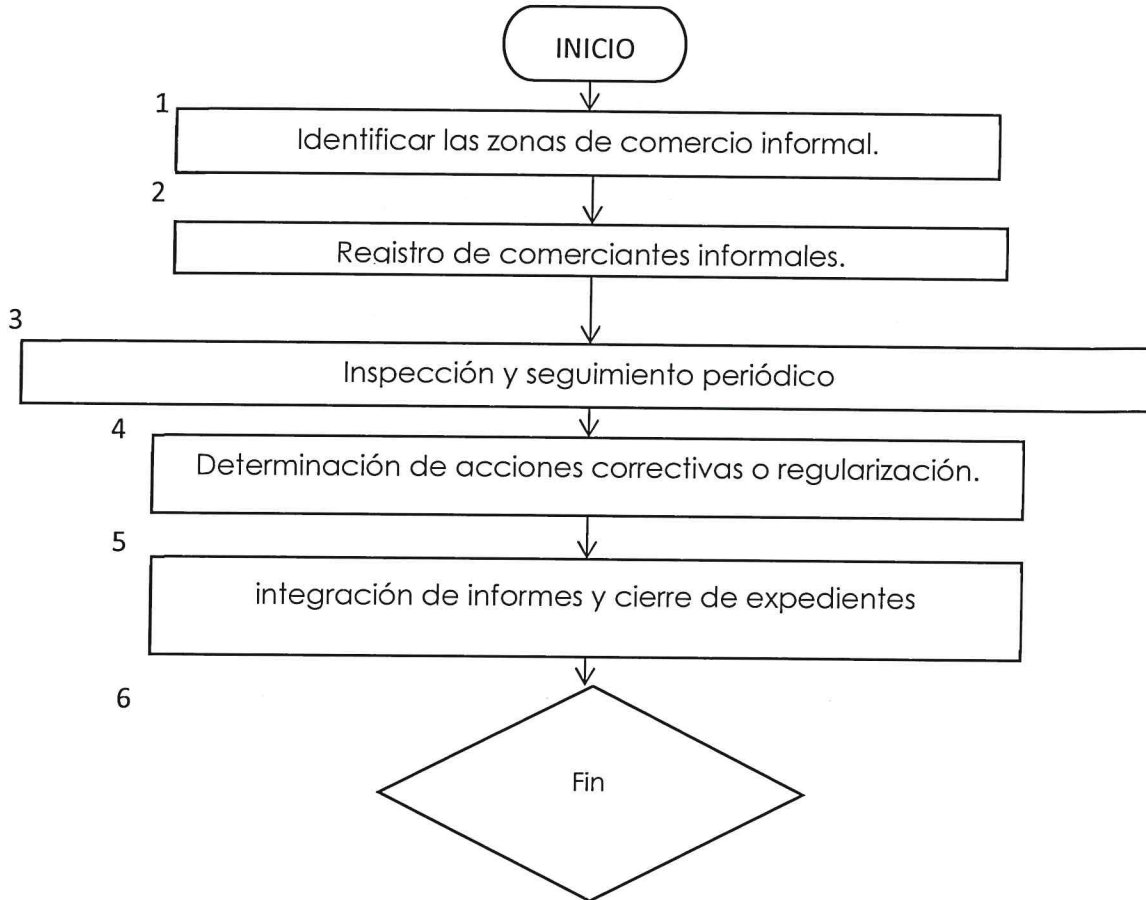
INICIO

1

Identificar las zonas de comercio informal.

2

Registro de comerciantes informales.

3

Inspección y seguimiento periódico

4

Determinación de acciones correctivas o regularización.

5

integración de informes y cierre de expedientes

6

Fin